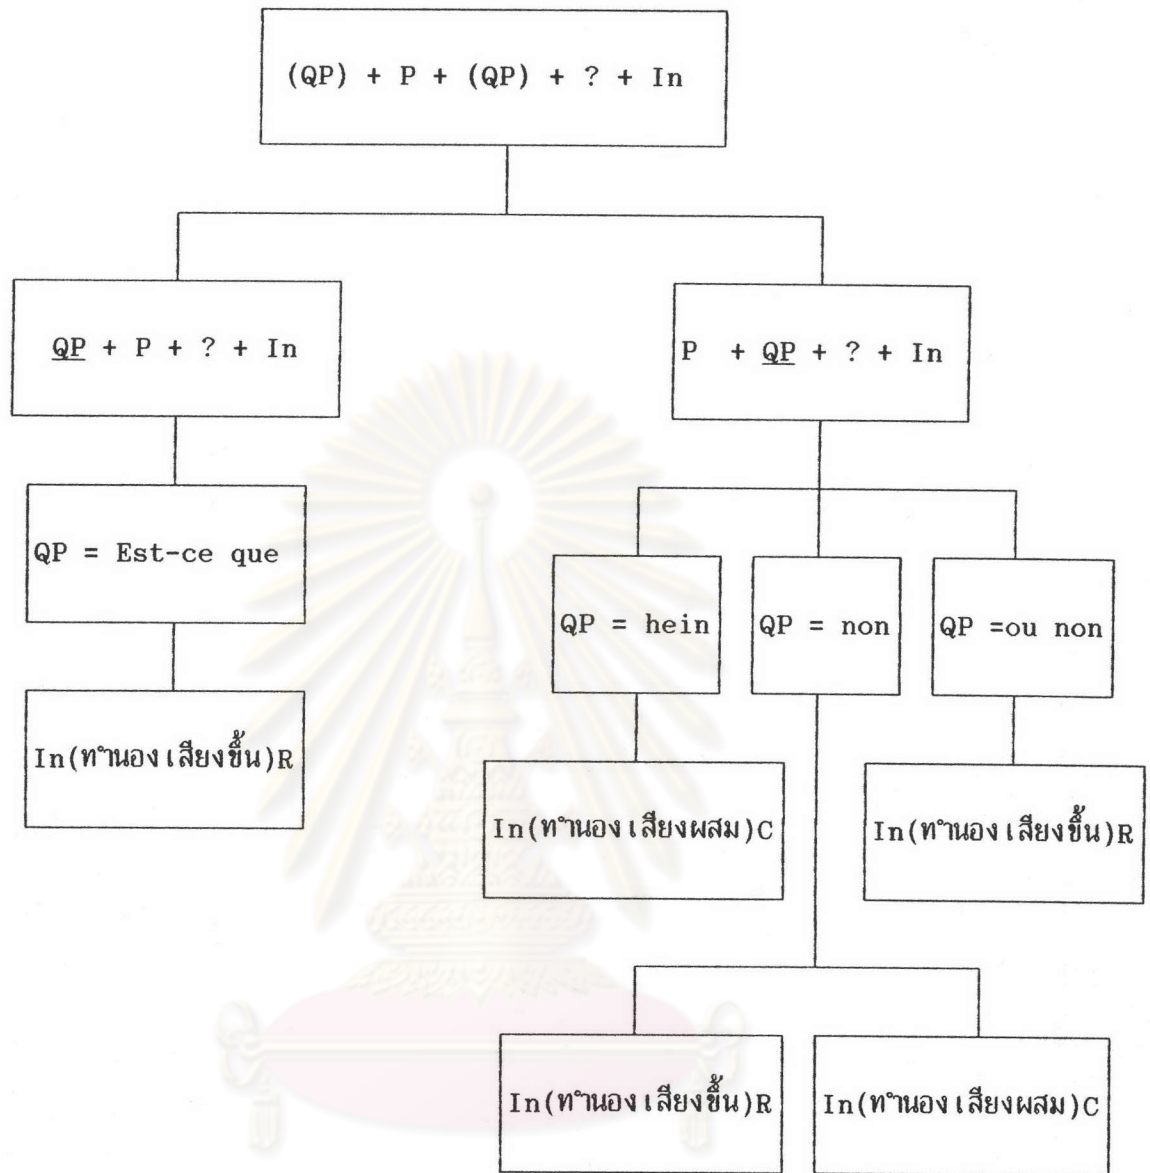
(QP) + P + (QP) + ? + In

QP + P + ? + In

P + QP + ? + In

QP = Est-ce que

QP = hein

QP = non

QP =ou non

In(ทำนองเสียงขึ้น)R

In(ทำนองเสียงผสม)C

In(ทำนองเสียงขึ้น)R

In(ทำนองเสียงขึ้น)R

In(ทำนองเสียงผสม)C